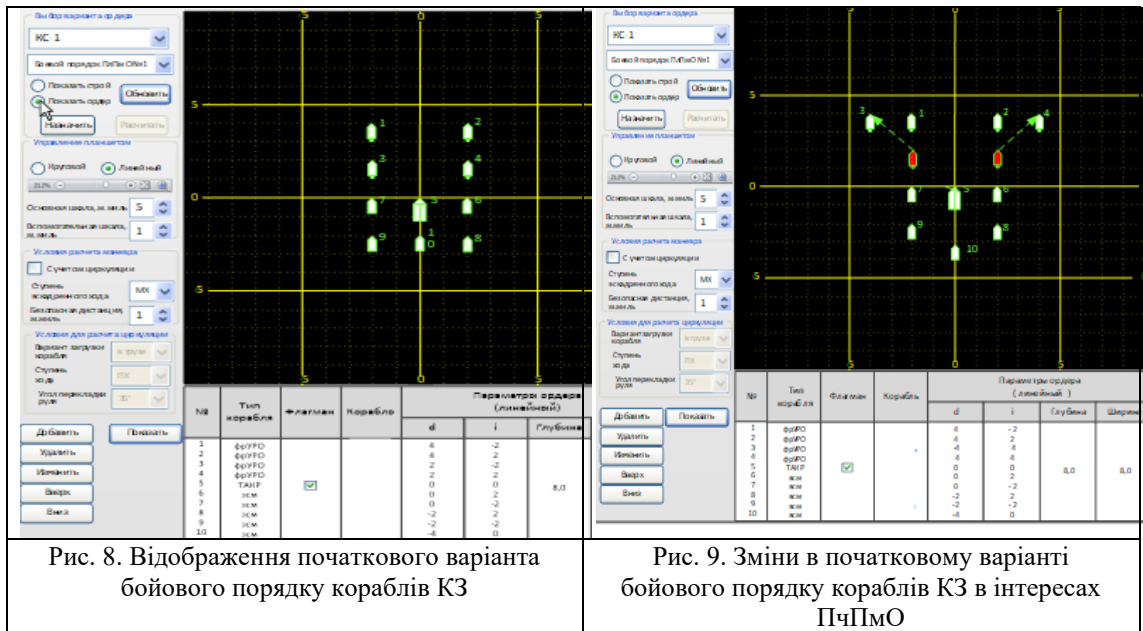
Вы бор варианта ордера

КС 1

Боевой порядок ПчПм ОNн1

Показать строй

Показать ордер

Обновить

Назначить

Рвачислить

Управление планшетом

Круговой

Линейный

Основная шкала, м.миль 5

Вспомогательная шкала, м.миль 1

Условия расчета маневра

С учетом циркуляции

Ступень ускоренного хода МХ

Безопасная дистанция, м.миль 1

Условия для расчета циркуляции

Вариант загрузки корабля

Ступень хода

Угол перекладки руля 35°

Добавить

Показать

Удалить

Изменить

Вверх

Вниз

5 0 5

5 0 5

1 2 3 4 5 6 7 8 9 10

| № | Тип корабля | Флагман | Корабль | d | i | Глубина |
|---|---|---|---|---|---|---|
| 1 | фрУРО | | | 4 | -2 | |
| 2 | фрУРО | | | 4 | 2 | |
| 3 | фрУРО | | | 2 | -2 | |
| 4 | фрУРО | | | 2 | 2 | |
| 5 | ТАКР | ✓ | | 0 | 0 | 8,0 |
| 6 | эсм | | | 0 | 2 | |
| 7 | эсм | | | 0 | -2 | |
| 8 | эсм | | | -2 | 2 | |
| 9 | эсм | | | -2 | -2 | |
| 10 | эсм | | | -4 | 0 | |

Параметры ордера (линейный)

Рис. 8. Відображення початкового варіанта бойового порядку кораблів КЗ

Вы бор варианта ордера

КС 1

Боевой порядок ПчПмО №1

Показать строй

Показать ордер

Обновить

Назначить

Рвачислить

Управление планшетом

Круговой

Линейный

Основная шкала, м.миль 5

Вспомогательная шкала, м.миль 1

Условия расчета маневра

С учетом циркуляции

Ступень ускоренного хода МХ

Безопасная дистанция, м.миль 1

Условия для расчета циркуляции

Вариант загрузки корабля

Ступень хода

Угол перекладки руля 35°

Добавить

Показать

Удалить

Изменить

Вверх

Вниз

5 0 5

5 0 5

1 2 3 4 5 6 7 8 9 10

Параметры ордера (линейный)

| № | Тип корабля | Флагман | Корабль | d | i | Глубина | Ширина |
|---|---|---|---|---|---|---|---|
| 1 | фрУРО | | | 4 | -2 | | |
| 2 | фрУРО | | | 4 | 2 | | |
| 3 | фрУРО | | | 4 | -4 | | |
| 4 | фрУРО | | | 4 | 4 | | |
| 5 | ТАКР | ✓ | | 0 | 0 | 8,0 | 8,0 |
| 6 | эсм | | | 0 | 2 | | |
| 7 | эсм | | | 0 | -2 | | |
| 8 | эсм | | | -2 | 2 | | |
| 9 | эсм | | | -2 | -2 | | |
| 10 | эсм | | | -4 | 0 | | |

Рис. 9. Зміни в початковому варіанті бойового порядку кораблів КЗ в інтересах ПчПмО